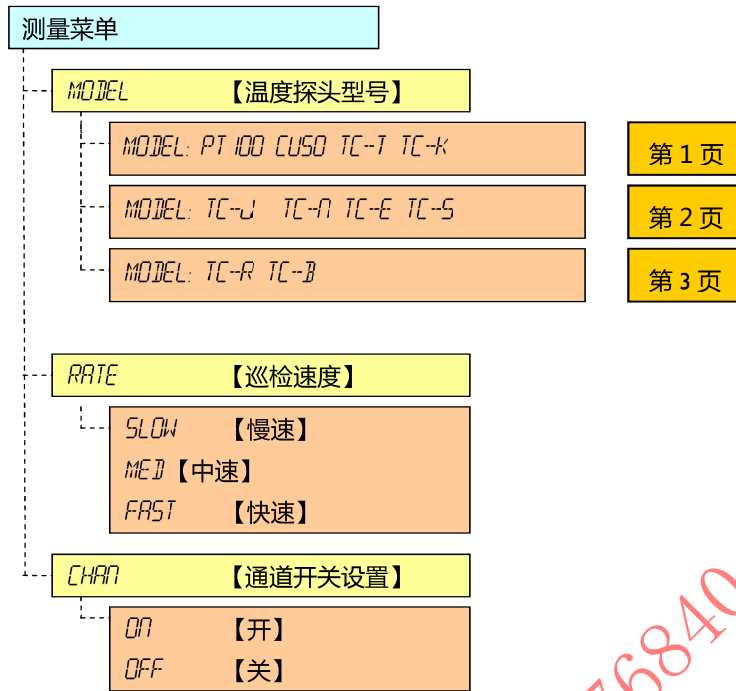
测量菜单

MODEL 【温度探头型号】

MODEL: PT100 CU50 TC-T TC-K

第 1 页

MODEL: TC-J TC-N TC-E TC-S

第 2 页

MODEL: TC-R TC-B

第 3 页

RATE 【巡检速度】

SLOW 【慢速】

MED【中速】

FAST 【快速】

CHAN 【通道开关设置】

ON 【开】

OFF 【关】

76840